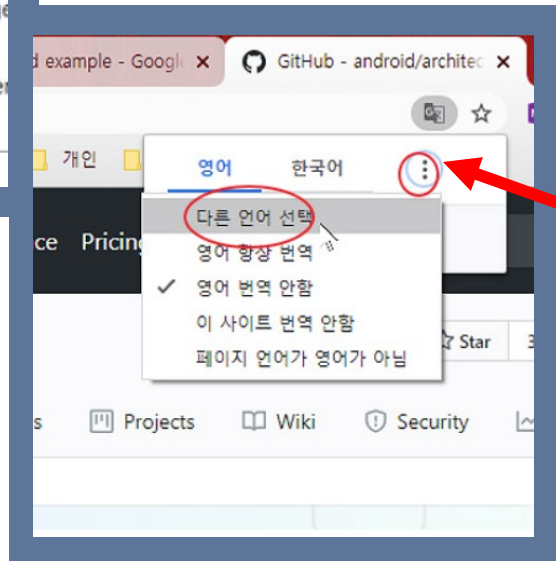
d example - Googl ×

GitHub - android/architec ×

개인

영어

한국어

다른 언어 선택

영어 항상 번역

✓ 영어 번역 안함

이 사이트 번역 안함

페이지 언어가 영어가 아님

ce Pricing

Star

s

Projects

Wiki

Security